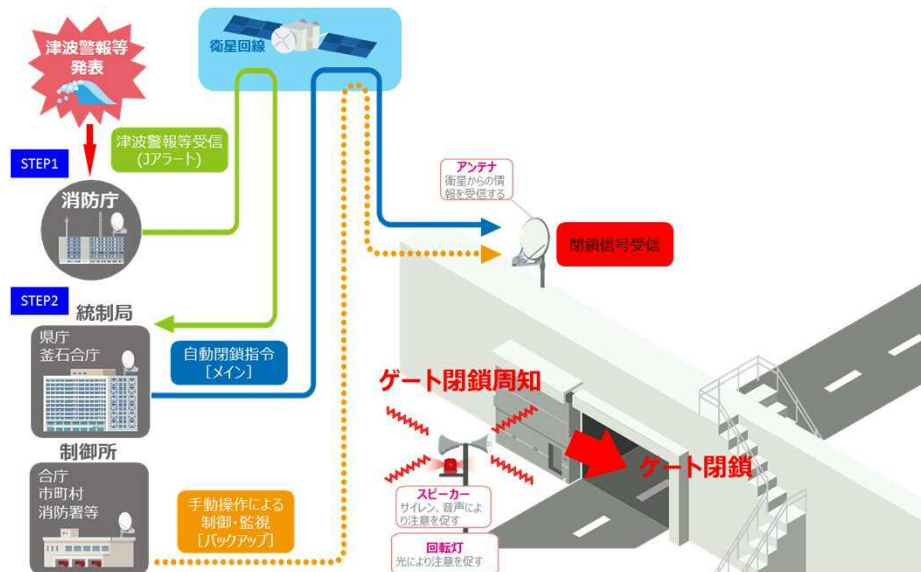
津波警報等発表

衛星回線

STEP1

津波警報等受信
(Jアラート)

消防庁

アンテナ
衛星からの情報を受信する

閉鎖信号受信

STEP2

統制局

県庁
釜石合庁

自動閉鎖指令
[メイン]

ゲート閉鎖周知

制御所

合庁
市町村
消防署等

手動操作による
制御・監視
[バックアップ]

ゲート閉鎖

スピーカー
サイレン、音声により注意を促す

回転灯
光により注意を促す